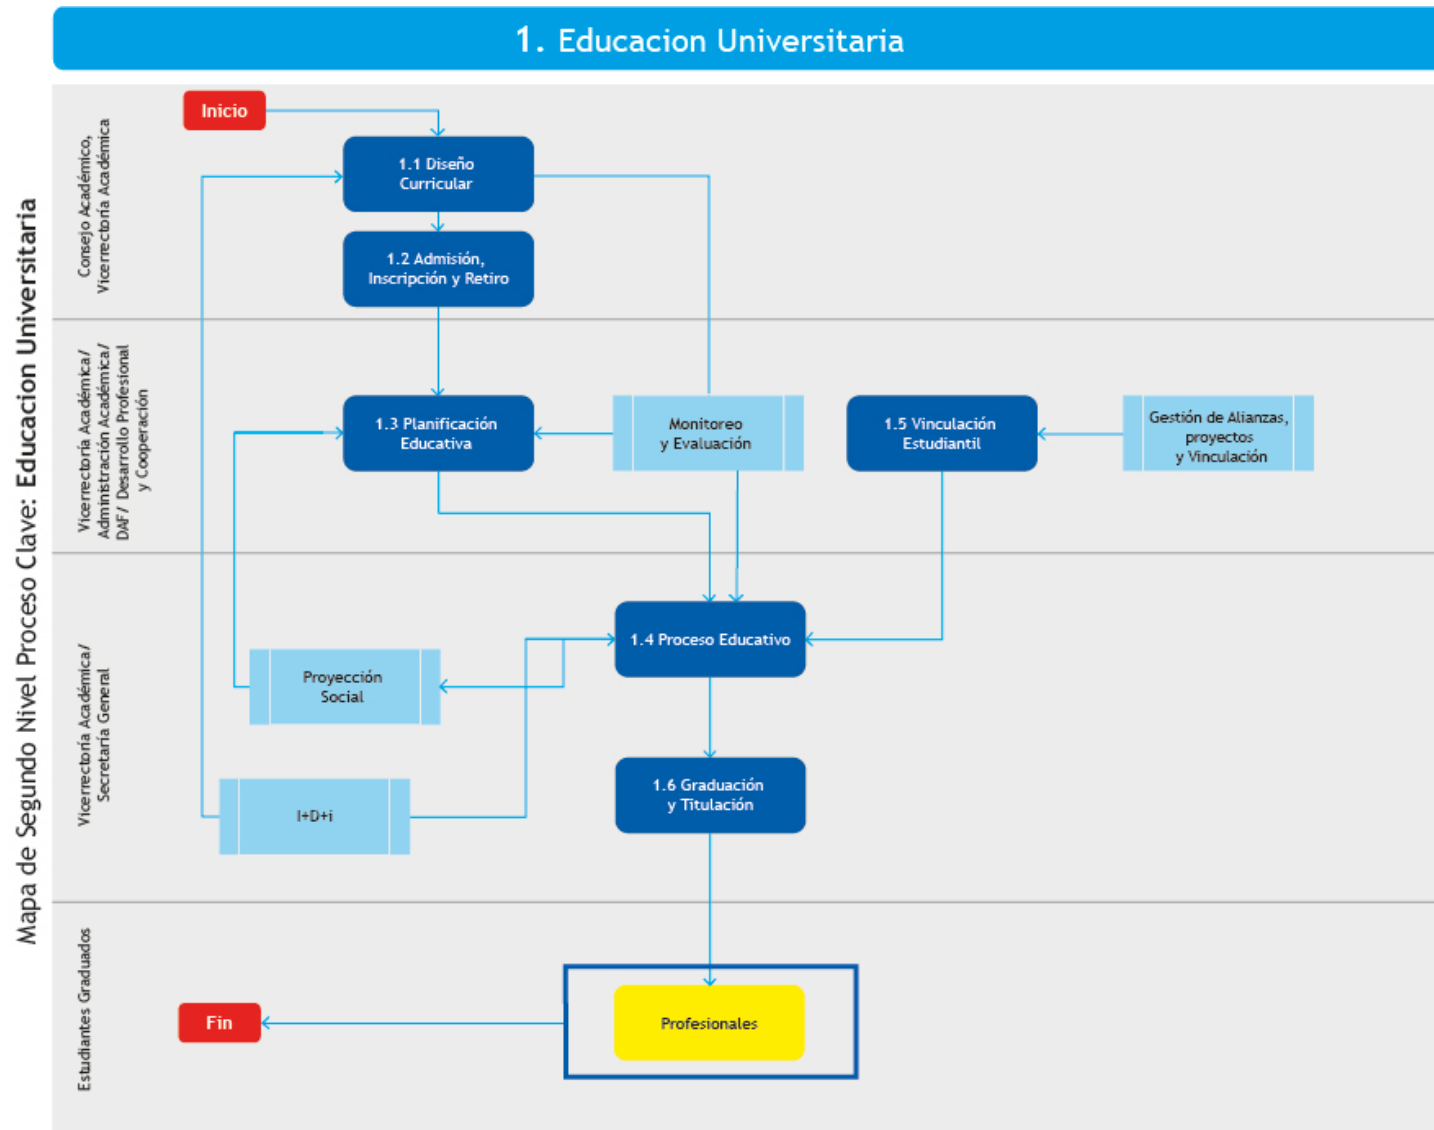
1. Educacion Universitaria

Mapa de Segundo Nivel Proceso Clave: Educacion Universitaria

Consejo Académico, Vicerrectoría Académica

Inicio

1.1 Diseño Curricular

1.2 Admisión, Inscripción y Retiro

Vicerrectoría Académica/ Administración Académica/ DAF/ Desarrollo Profesional y Cooperación

1.3 Planificación Educativa

Monitoreo y Evaluación

1.5 Vinculación Estudiantil

Gestión de Alianzas, proyectos y Vinculación

Vicerrectoría Académica/ Secretaría General

1.4 Proceso Educativo

Proyección Social

I+D+i

1.6 Graduación y Titulación

Estudiantes Graduados

Fin

Profesionales